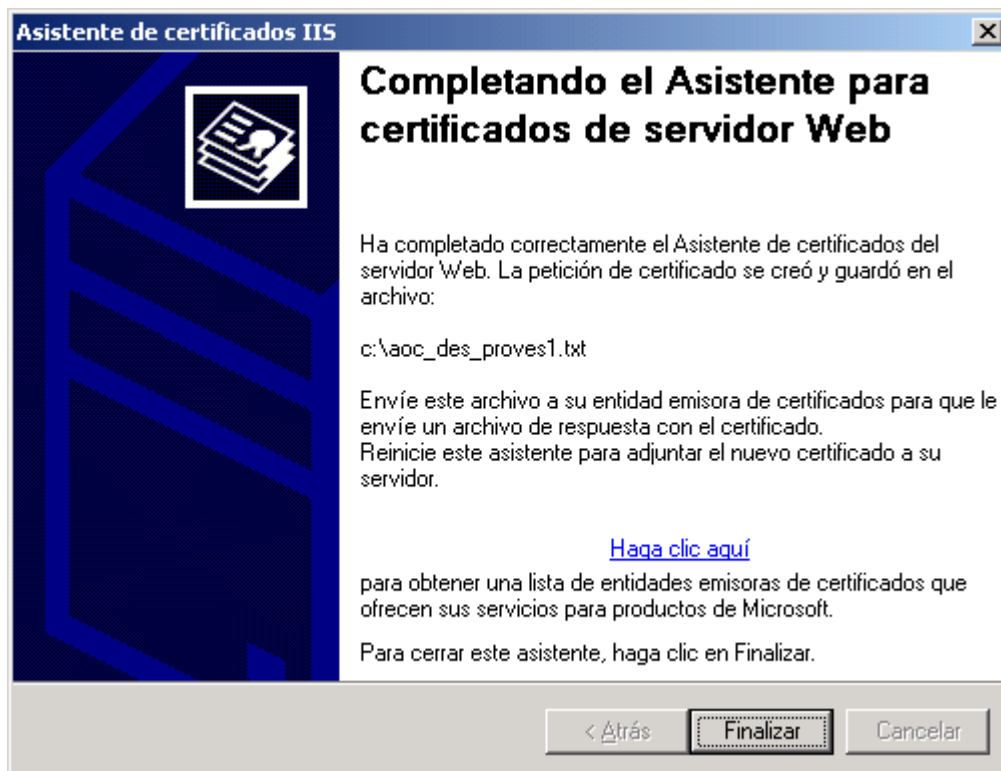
Asistente de certificados IIS

Completando el Asistente para certificados de servidor Web

Ha completado correctamente el Asistente de certificados del servidor Web. La petición de certificado se creó y guardó en el archivo:

c:\aoc_des_proves1.txt

Envíe este archivo a su entidad emisora de certificados para que le envíe un archivo de respuesta con el certificado.
Reinicie este asistente para adjuntar el nuevo certificado a su servidor.

Haga clic aquí

para obtener una lista de entidades emisoras de certificados que ofrecen sus servicios para productos de Microsoft.

Para cerrar este asistente, haga clic en Finalizar.

< Atrás | Finalizar | Cancelar